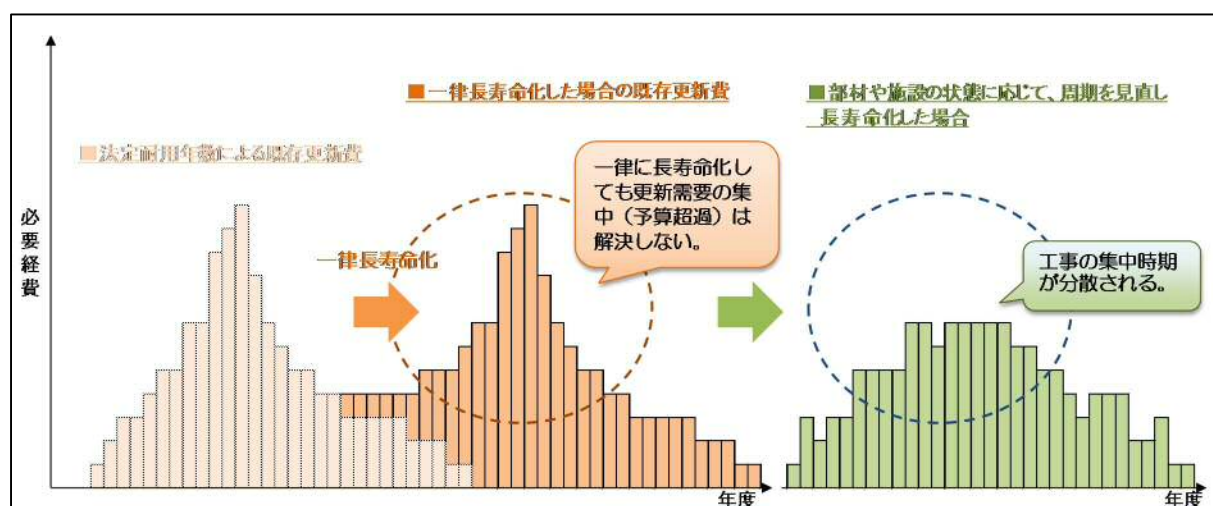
■法定耐用年数による既存更新費

■一律長寿命化した場合の既存更新費

■部材や施設の状態に応じて、周期を見直し長寿命化した場合

必要経費

一律に長寿命化しても更新需要の集中（予算超過）は解決しない。

一律長寿命化

工事の集中時期が分散される。

年度

年度